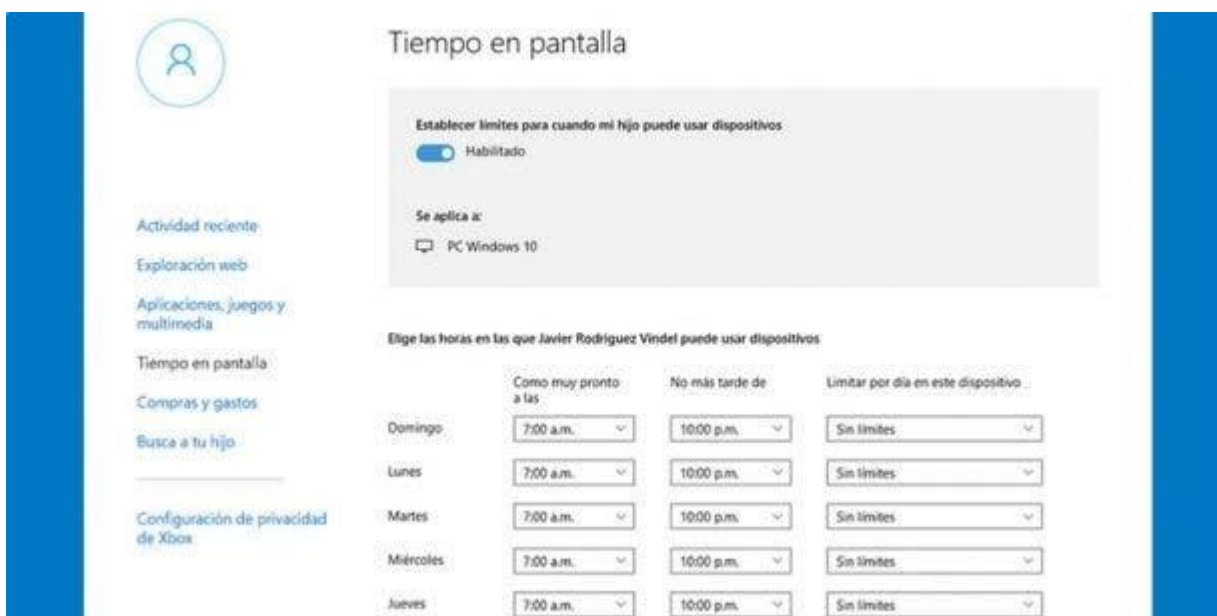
Tiempo en pantalla

Establecer limites para cuando mi hijo puede usar dispositivos

Habilitado

Se aplica a:

PC Windows 10

Actividad reciente

Exploración web

Aplicaciones, juegos y multimedia

Tiempo en pantalla

Compras y gastos

Busca a tu hijo

Configuración de privacidad de Xbox

Elige las horas en las que Javier Rodriguez Vindel puede usar dispositivos

| | Como muy pronto a las | No más tarde de | Limitar por día en este dispositivo |
|---|---|---|---|
| Domingo | 7:00 a.m. | 10:00 p.m. | Sin limites |
| Lunes | 7:00 a.m. | 10:00 p.m. | Sin limites |
| Martes | 7:00 a.m. | 10:00 p.m. | Sin limites |
| Miércoles | 7:00 a.m. | 10:00 p.m. | Sin limites |
| Jueves | 7:00 a.m. | 10:00 p.m. | Sin limites |